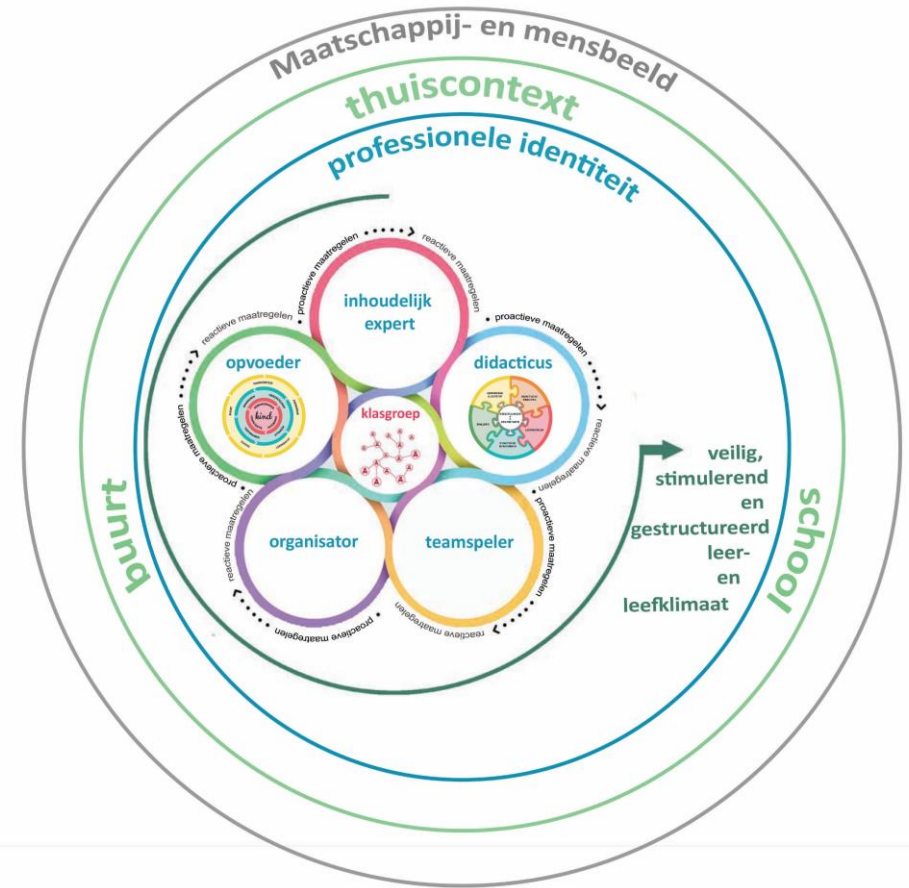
Maatschappij- en mensbeeld

thuiscontext

professionele identiteit

buurt

school

reactieve maatregelen

proactieve maatregelen

inhoudelijk expert

reactieve maatregelen

proactieve maatregelen

opvoeder

kind

didacticus

reactieve maatregelen

klasgroep

proactieve maatregelen

reactieve maatregelen

proactieve maatregelen

organisator

teamspeler

reactieve maatregelen

proactieve maatregelen

reactieve maatregelen

proactieve maatregelen

veilig, stimulerend en gestructureerd leer- en leefklimaat